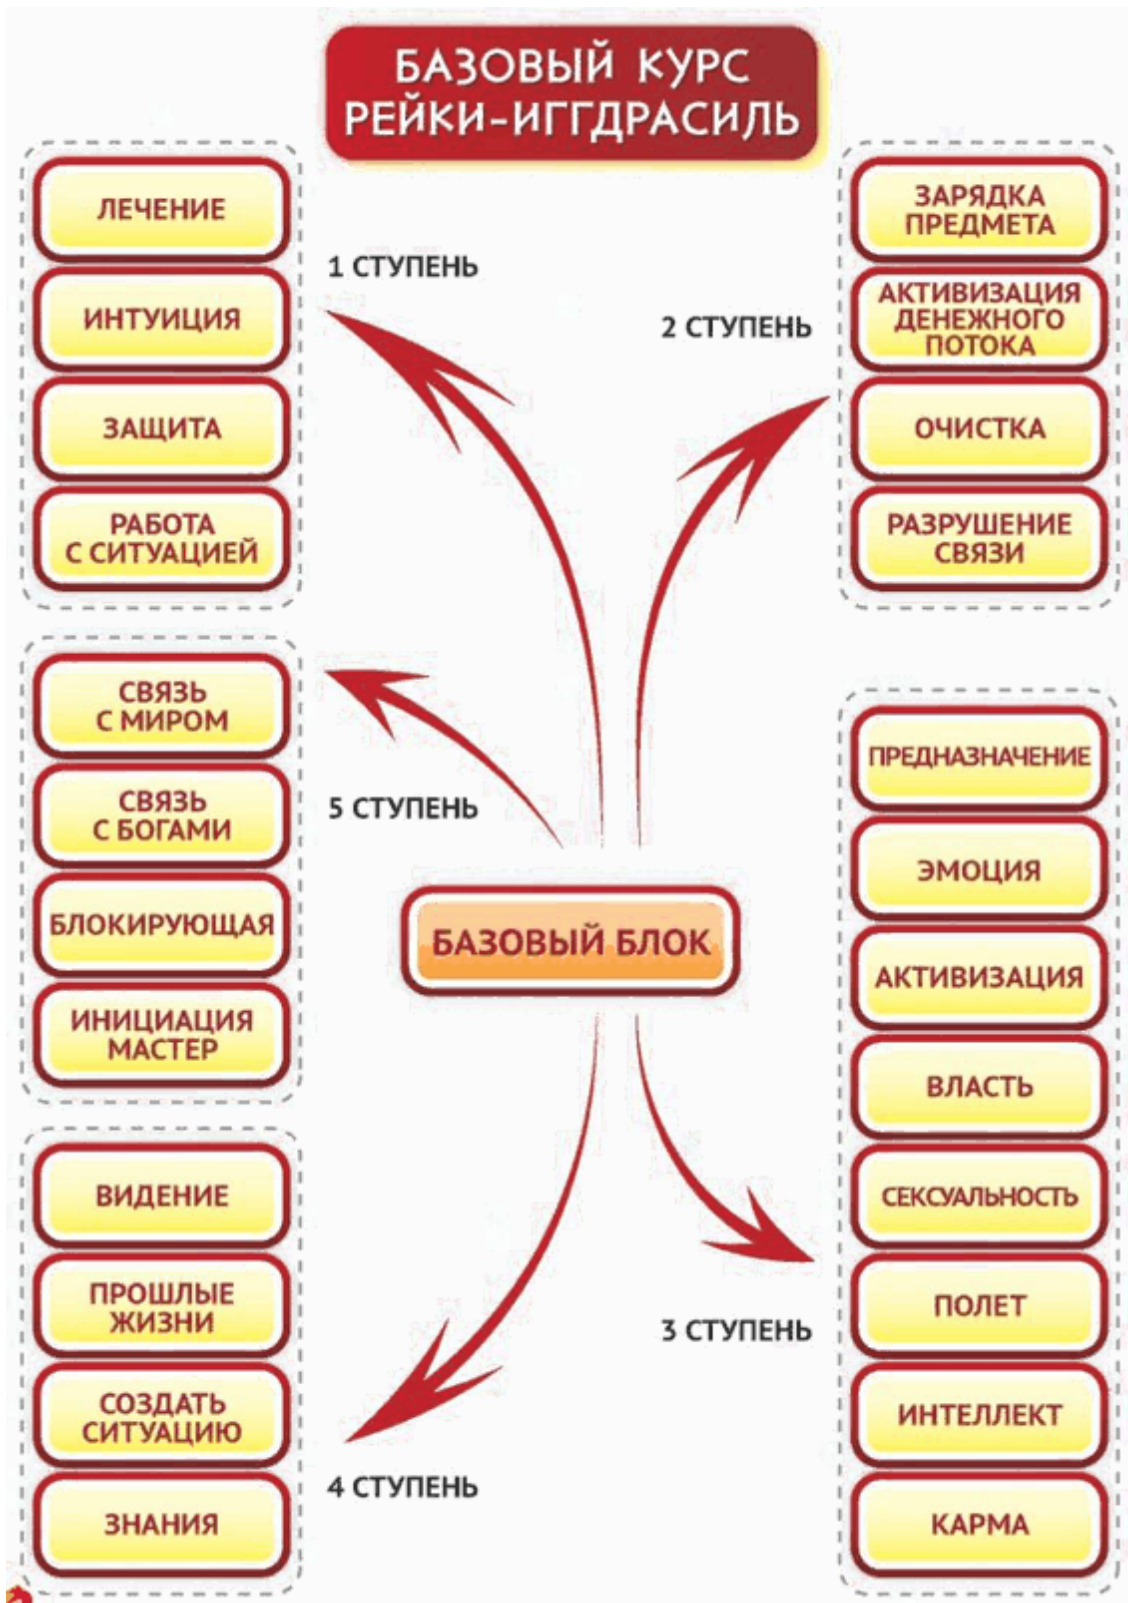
БАЗОВЫЙ КУРС РЕЙКИ-ИГГДРАСИЛЬ

ЛЕЧЕНИЕ
ИНТУИЦИЯ
ЗАЩИТА
РАБОТА С СИТУАЦИЕЙ

1 СТУПЕНЬ

2 СТУПЕНЬ

ЗАРЯДКА ПРЕДМЕТА
АКТИВИЗАЦИЯ ДЕНЕЖНОГО ПОТОКА
ОЧИСТКА
РАЗРУШЕНИЕ СВЯЗИ

СВЯЗЬ С МИРОМ
СВЯЗЬ С БОГАМИ
БЛОКИРУЮЩАЯ
ИНИЦИАЦИЯ МАСТЕР

5 СТУПЕНЬ

БАЗОВЫЙ БЛОК

ПРЕДНАЗНАЧЕНИЕ
ЭМОЦИЯ
АКТИВИЗАЦИЯ
ВЛАСТЬ
СЕКСУАЛЬНОСТЬ
ПОЛЕТ
ИНТЕЛЛЕКТ
КАРМА

3 СТУПЕНЬ

ВИДЕНИЕ
ПРОШЛЫЕ ЖИЗНИ
СОЗДАТЬ СИТУАЦИЮ
ЗНАНИЯ

4 СТУПЕНЬ